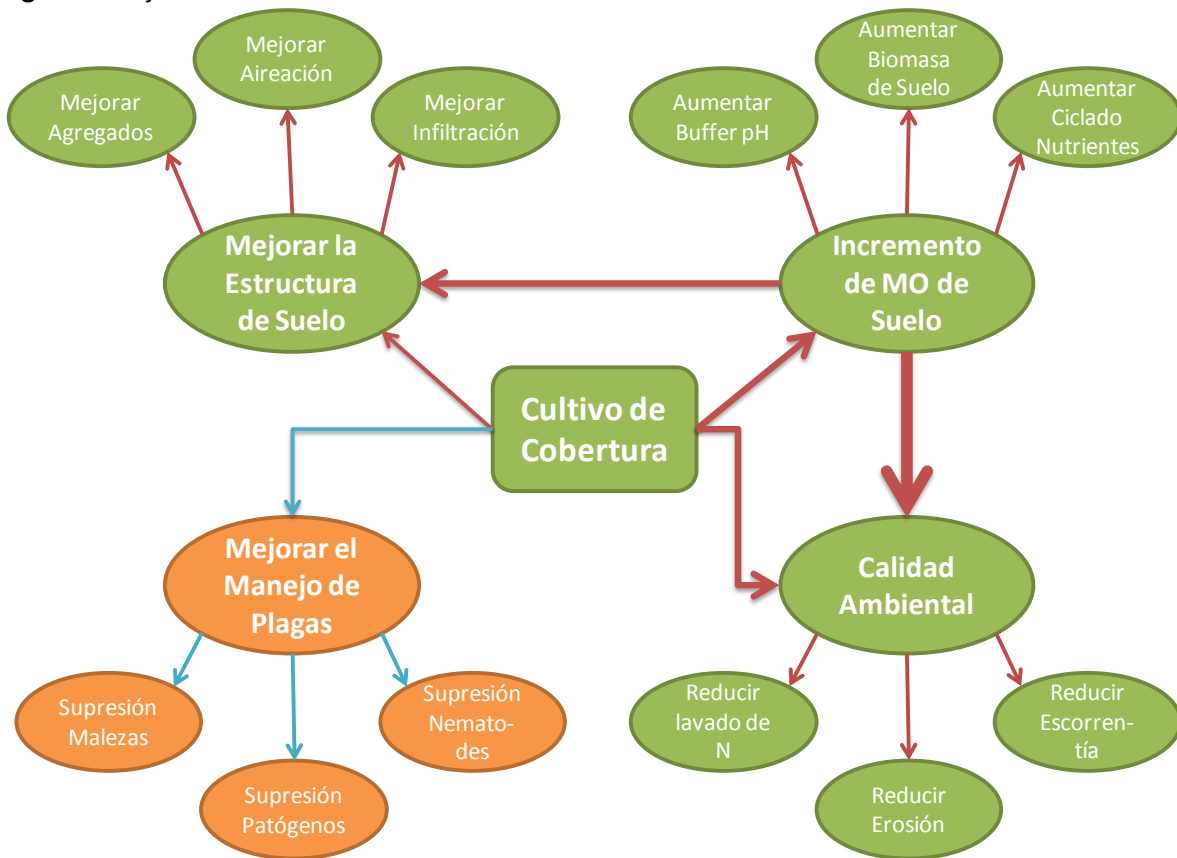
Mejorar Agregados

Mejorar Aireación

Mejorar Infiltración

Aumentar Buffer pH

Aumentar Biomasa de Suelo

Aumentar Ciclado Nutrientes

Mejorar la Estructura de Suelo

Incremento de MO de Suelo

Cultivo de Cobertura

Mejorar el Manejo de Plagas

Calidad Ambiental

Supresión Malezas

Supresión Patógenos

Supresión Nematodes

Reducir lavado de N

Reducir Erosión

Reducir Escorrentía